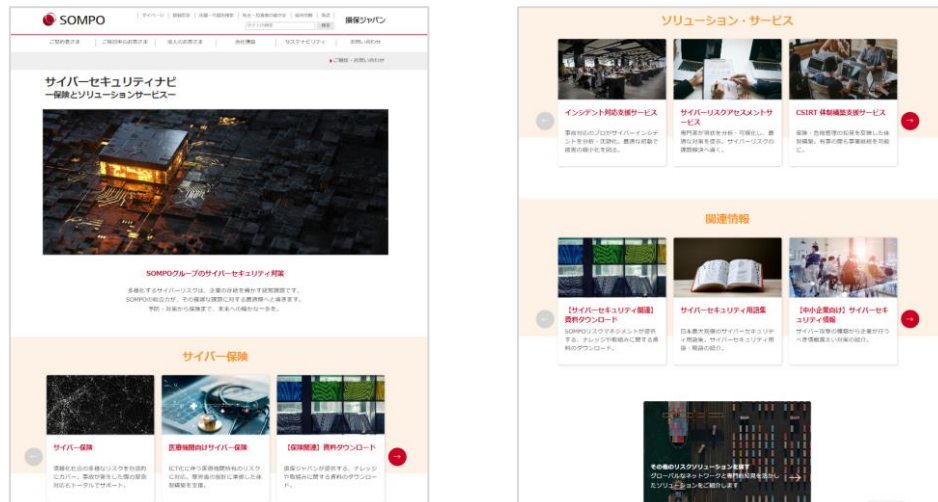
SOMPO

サイトマップ | 損保ジャパン

ご契約者さま | ご検討中のお客さま | 法人のお客さま | 会社情報 | サステナビリティ | お問い合わせ

ご相談・お問い合わせ

サイバーセキュリティナビ
ー保険とソリューションサービスー

SOMPOグループのサイバーセキュリティ対策

多様化するサイバーリスクは、企業の存続を脅かす経営課題です。SOMPOの総合力が、その複雑な課題に対する最適解へと導きます。予防・対策から復旧まで、未来への確かな一歩を。

サイバー保険

サイバー保険

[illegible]

医療機関向けサイバー保険

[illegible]

【保険関連】資料ダウンロード

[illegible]

ソリューション・サービス

インシデント対応支援サービス

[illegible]

サイバーリスクアセスメントサービス

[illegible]

CSIRT 体制構築支援サービス

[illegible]

関連情報

【サイバーセキュリティ関連】資料ダウンロード

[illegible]

サイバーセキュリティ用語集

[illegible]

【中小企業向け】サイバーセキュリティ情報

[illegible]

その他のリスクソリューションを探す
グローバルなネットワークと専門的知見を活かしたソリューションをご紹介します